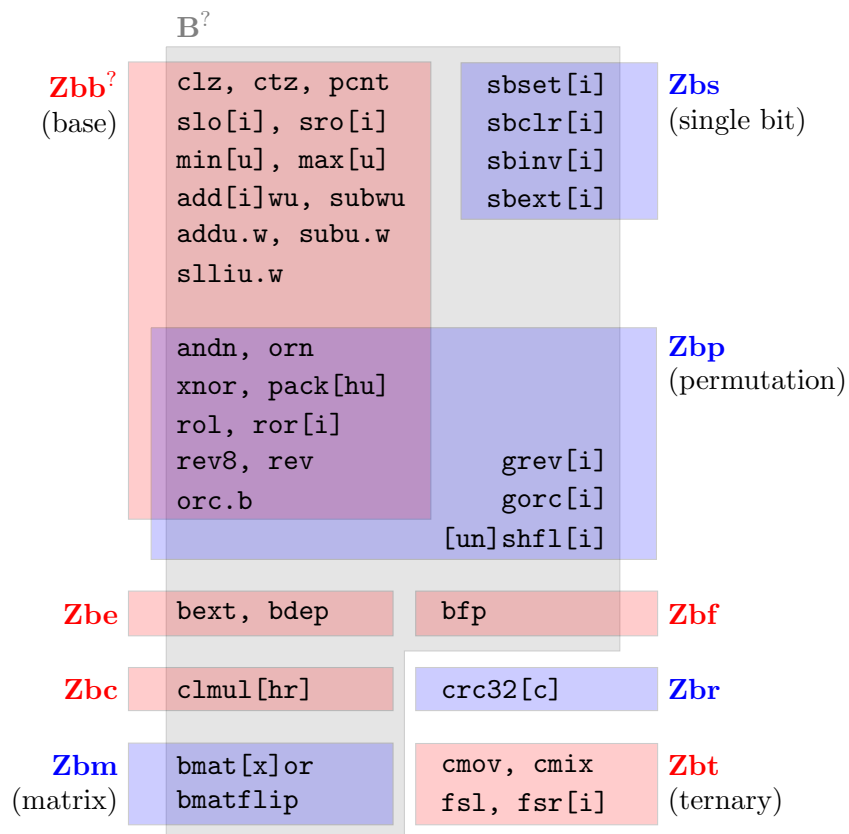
$B^?$

$Zbb^?$
(base)

clz, ctz, pcnt
slo[i], sro[i]
min[u], max[u]
add[i]wu, subwu
addu.w, subu.w
slliu.w

sbset[i]
sbclr[i]
sbinv[i]
sbext[i]

Zbs
(single bit)

andn, orn
xnor, pack[hu]
rol, ror[i]
rev8, rev
orc.b

grev[i]
gorc[i]
[un]shfl[i]

Zbp
(permutation)

Zbe
bext, bdep

bfp
Zbf

Zbc
clmul[hr]

crc32[c]
Zbr

Zbm
(matrix)
bmat[x]or
bmatflip

cmov, cmix
fsl, fsr[i]
Zbt
(ternary)